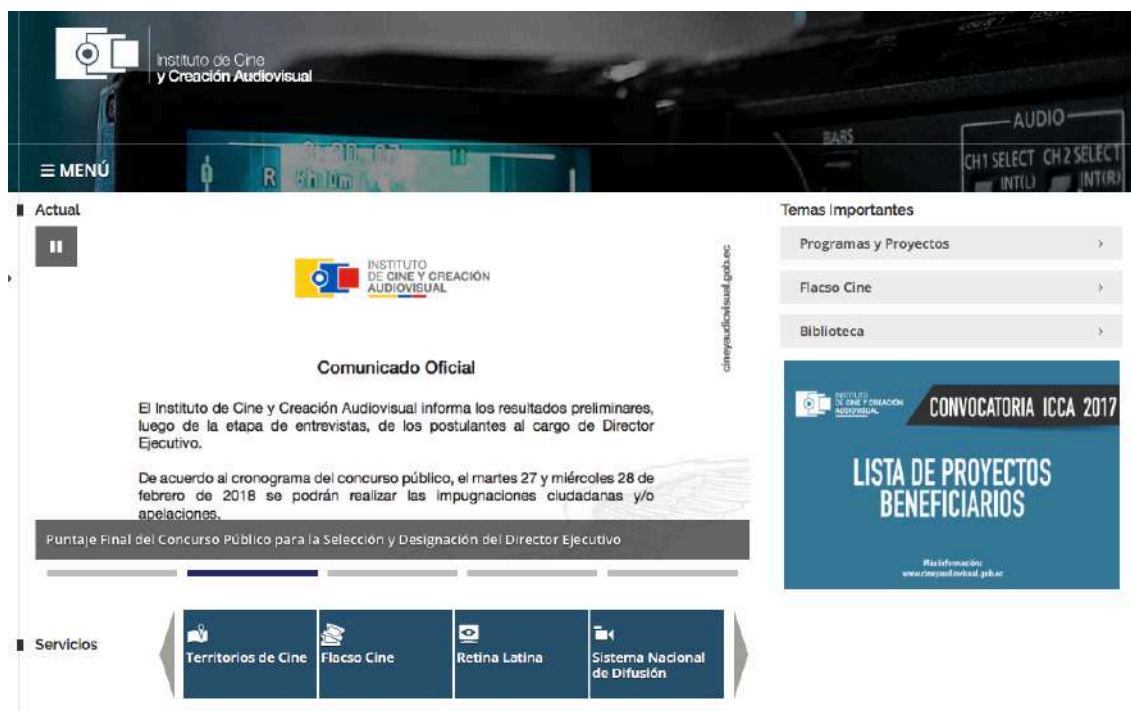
Instituto de Cine
y Creación Audiovisual

AUDIO
BARS
CH1 SELECT CH2 SELECT
INT(L) INT(R)

≡ MENÚ

Actual

INSTITUTO
DE CINE Y CREACIÓN
AUDIOVISUAL

cineyaudiovisual.gob.ec

Comunicado Oficial

El Instituto de Cine y Creación Audiovisual informa los resultados preliminares, luego de la etapa de entrevistas, de los postulantes al cargo de Director Ejecutivo.

De acuerdo al cronograma del concurso público, el martes 27 y miércoles 28 de febrero de 2018 se podrán realizar las impugnaciones ciudadanas y/o apelaciones.

Puntaje Final del Concurso Público para la Selección y Designación del Director Ejecutivo

Temas Importantes

Programas y Proyectos

Flacso Cine

Biblioteca

INSTITUTO DE CINE Y CREACIÓN AUDIOVISUAL

CONVOCATORIA ICCA 2017

LISTA DE PROYECTOS BENEFICIARIOS

Más información:
www.cineyaudiovisual.gob.ec

Servicios

Territorios de Cine

Flacso Cine

Retina Latina

Sistema Nacional de Difusión